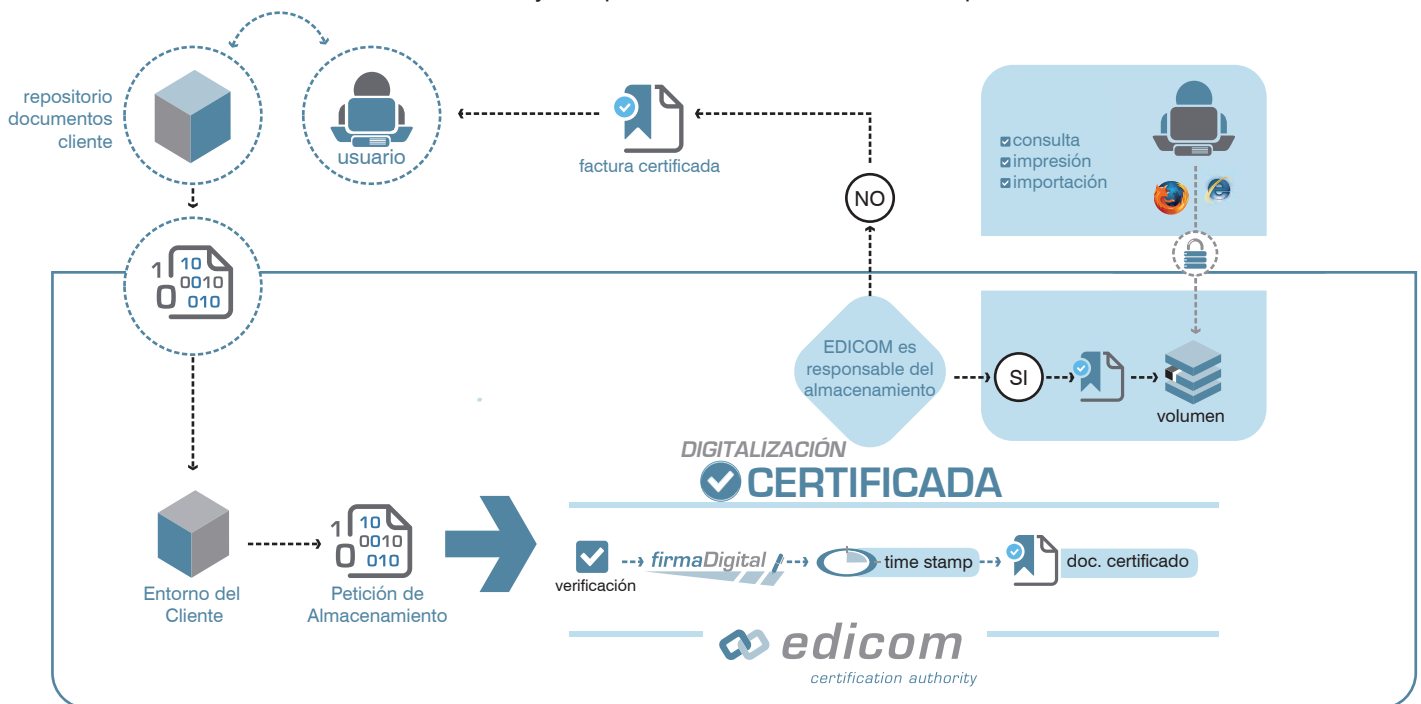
repositorio documentos cliente

usuario

factura certificada

NO

consulta
impresión
importación

1 10 0010 0 010

EDICOM es responsable del almacenamiento

SI

volumen

DIGITALIZACIÓN
CERTIFICADA

Entorno del Cliente

1 10 0010 0 010

Petición de Almacenamiento

verificación

firmaDigital

time stamp

doc. certificado

edicom
certification authority